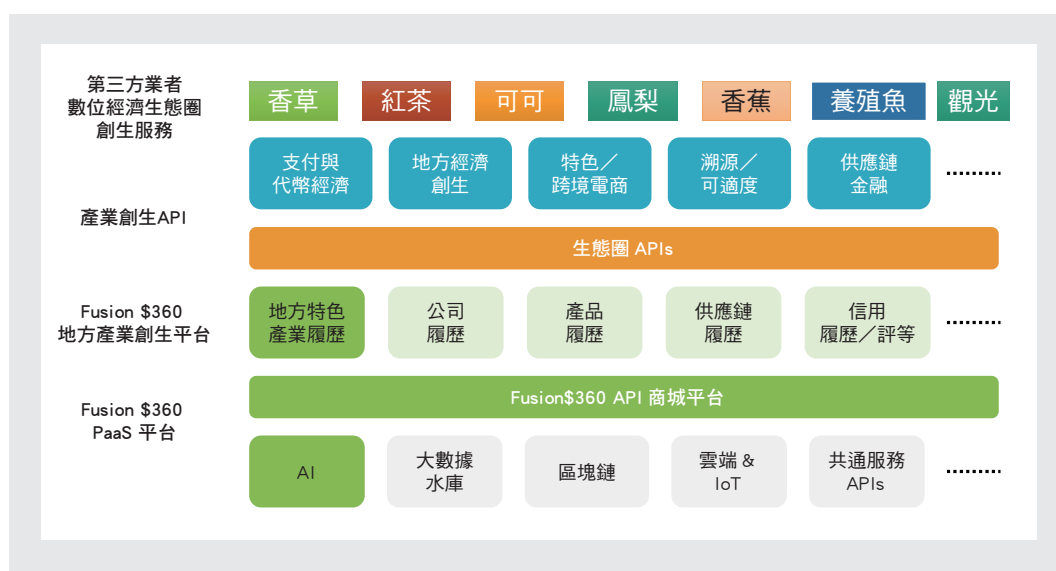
第三方業者
數位經濟生態圈
創生服務

香草 紅茶 可可 鳳梨 香蕉 養殖魚 觀光

產業創生API

支付與代幣經濟 | 地方經濟創生 | 特色／跨境電商 | 溯源／可適度 | 供應鏈金融 | ……

生態圈 APIs

Fusion \$360
地方產業創生平台

地方特色產業履歷 | 公司履歷 | 產品履歷 | 供應鏈履歷 | 信用履歷／評等 | ……

Fusion$360 API 商城平台

Fusion \$360
PaaS 平台

AI | 大數據水庫 | 區塊鏈 | 雲端 & IoT | 共通服務 APIs | ……